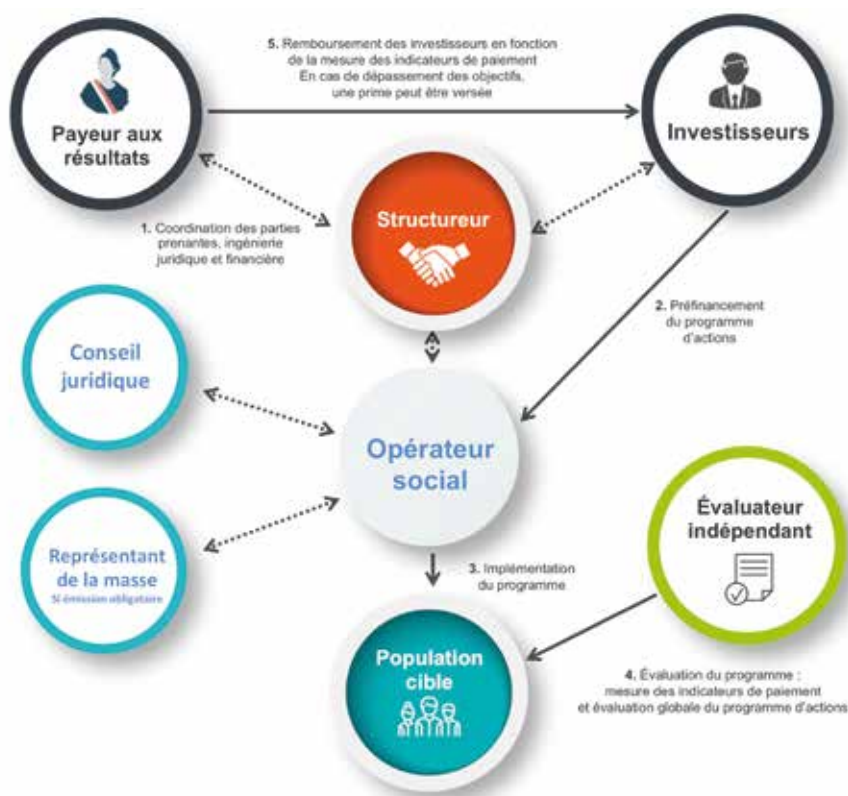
5. Remboursement des investisseurs en fonction de la mesure des indicateurs de paiement
En cas de dépassement des objectifs, une prime peut être versée

Payeur aux résultats

Investisseurs

Structureur

1. Coordination des parties prenantes, ingénierie juridique et financière

2. Préfinancement du programme d'actions

Conseil juridique

Opérateur social

Représentant de la masse
Si émission obligataire

Évaluateur indépendant

3. Implémentation du programme

Population cible

4. Évaluation du programme : mesure des indicateurs de paiement et évaluation globale du programme d'actions